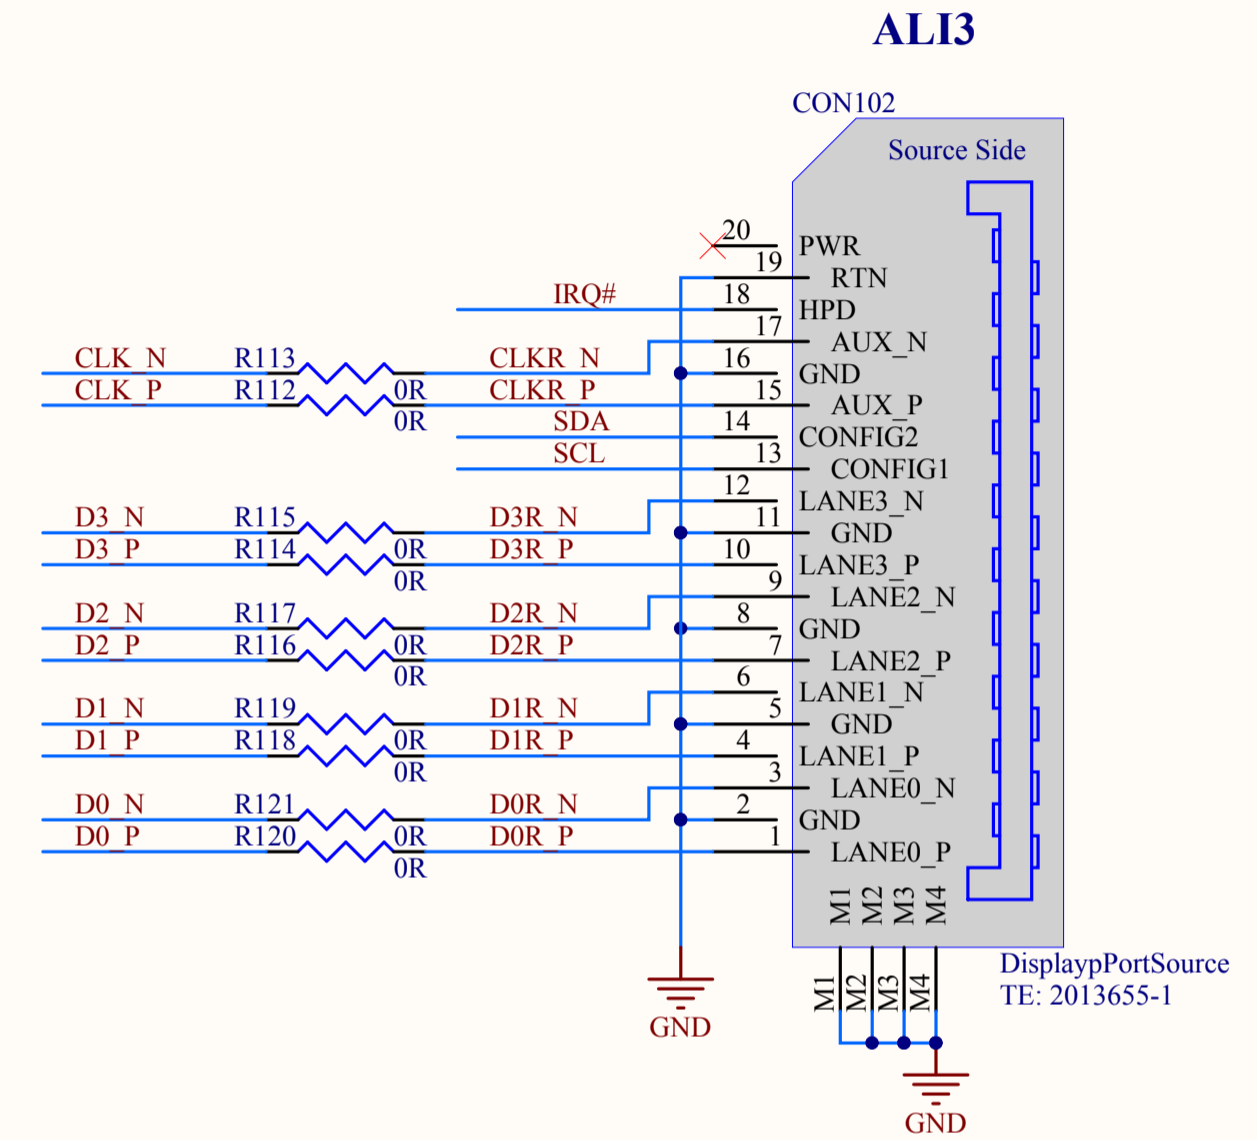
ALI3

CON102

Source Side

20 PWR
19 RTN
IRQ# 18 HPD
17 AUX_N
CLK_N R113 CLKR_N 16 GND
CLK_P R112 0R CLKR_P 15 AUX_P
0R SDA 14 CONFIG2
SCL 13 CONFIG1
12 LANE3_N
D3_N R115 D3R_N 11 GND
D3_P R114 0R D3R_P 10 LANE3_P
0R 9 LANE2_N
D2_N R117 D2R_N 8 GND
D2_P R116 0R D2R_P 7 LANE2_P
0R 6 LANE1_N
D1_N R119 D1R_N 5 GND
D1_P R118 0R D1R_P 4 LANE1_P
0R 3 LANE0_N
D0_N R121 D0R_N 2 GND
D0_P R120 0R D0R_P 1 LANE0_P
0R

M1 M2 M3 M4

GND

M1 M2 M3 M4

DisplaypPortSource
TE: 2013655-1

GND